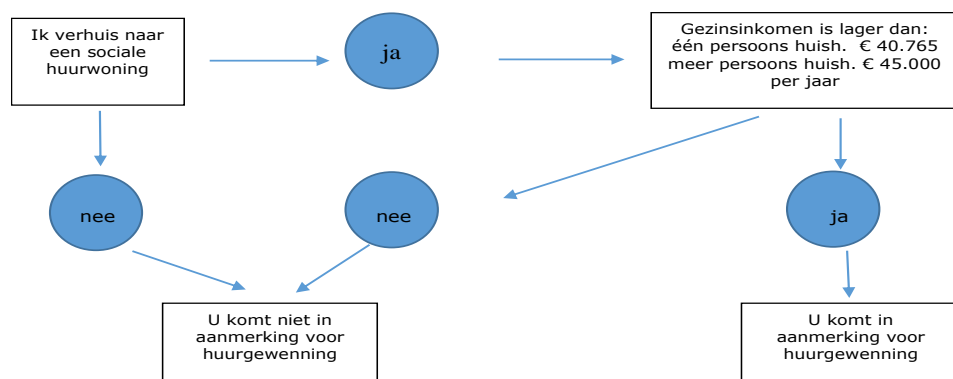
Ik verhuis naar een sociale huurwoning

ja

Gezinsinkomen is lager dan:
één persoons huish. € 40.765
meer persoons huish. € 45.000
per jaar

nee

nee

ja

U komt niet in aanmerking voor huurgewenning

U komt in aanmerking voor huurgewenning